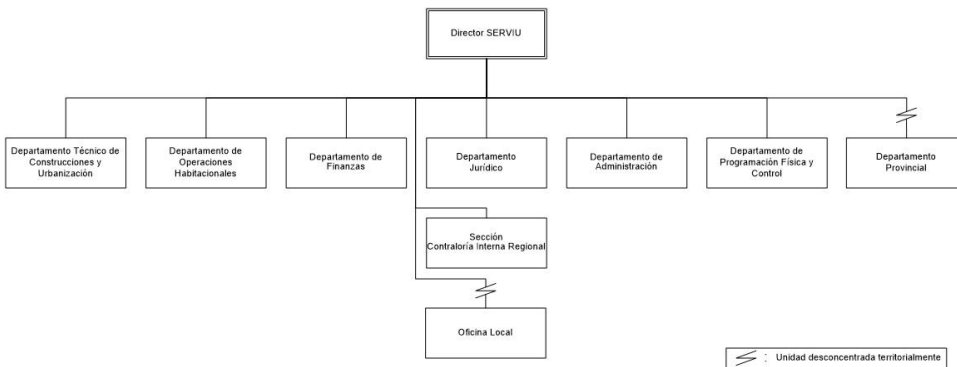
Director SERVIU

Departamento Técnico de Construcciones y Urbanización

Departamento de Operaciones Habitacionales

Departamento de Finanzas

Departamento Jurídico

Departamento de Administración

Departamento de Programación Física y Control

Departamento Provincial

Sección Contraloría Interna Regional

Oficina Local

: Unidad desconcentrada territorialmente